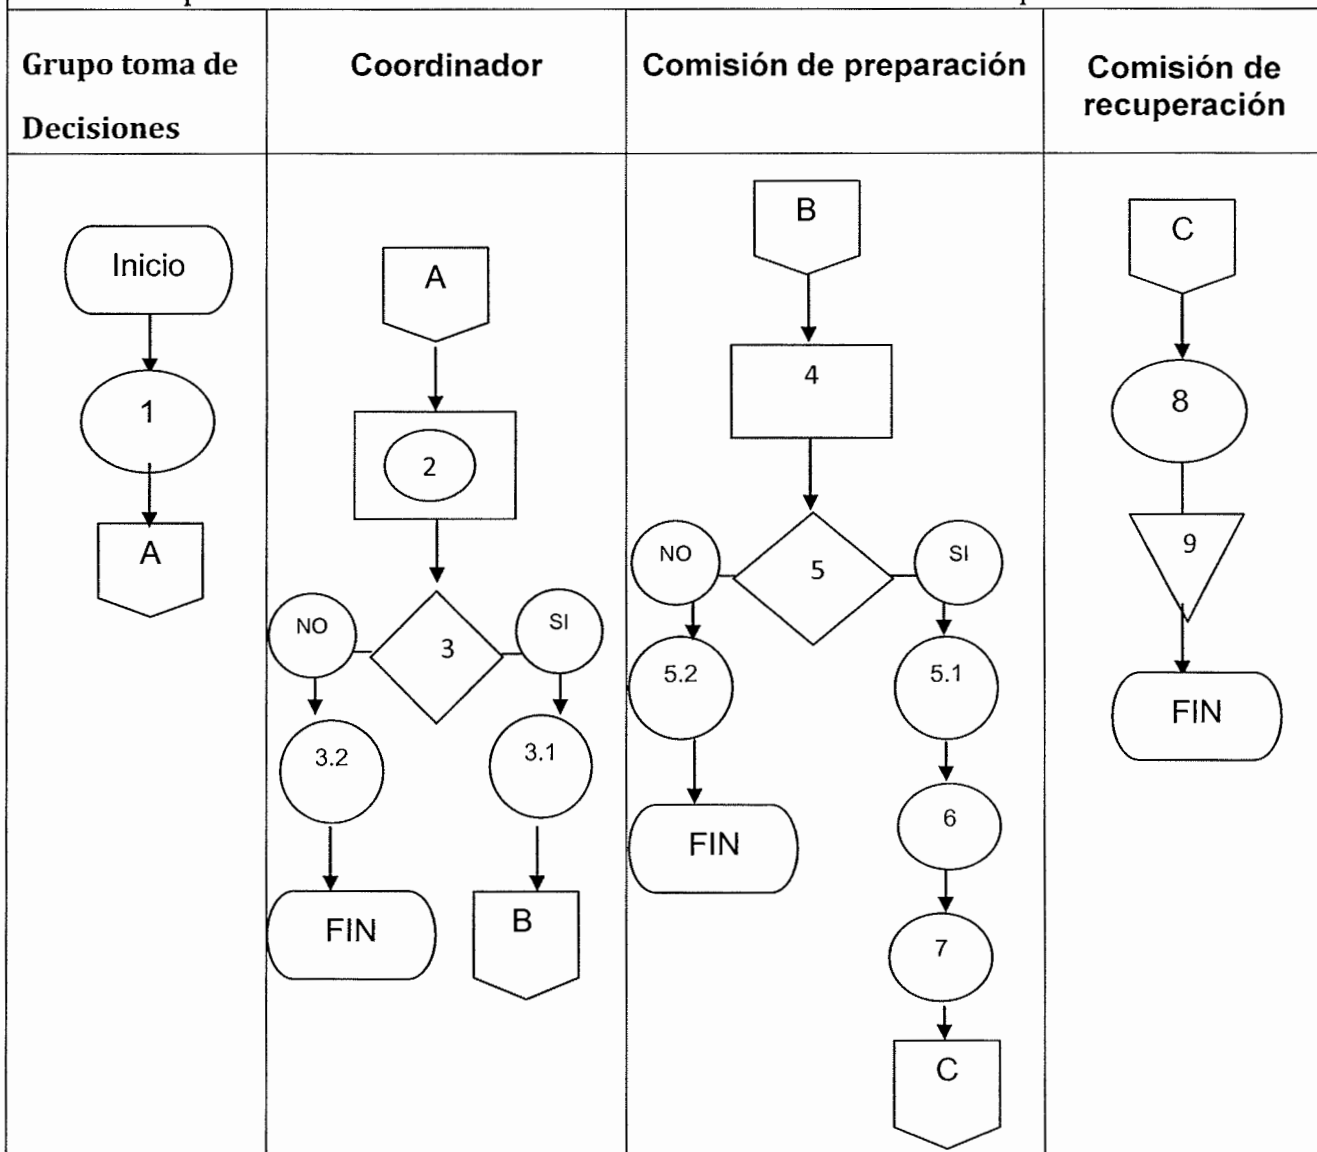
| Grupo toma de Decisiones | Coordinador | Comisión de preparación | Comisión de recuperación |
|---|---|---|---|
| Inicio 1 A | A 2 NO 3 SI 3.2 3.1 FIN B | B 4 NO 5 SI 5.2 5.1 FIN 6 7 C | C 8 9 FIN |